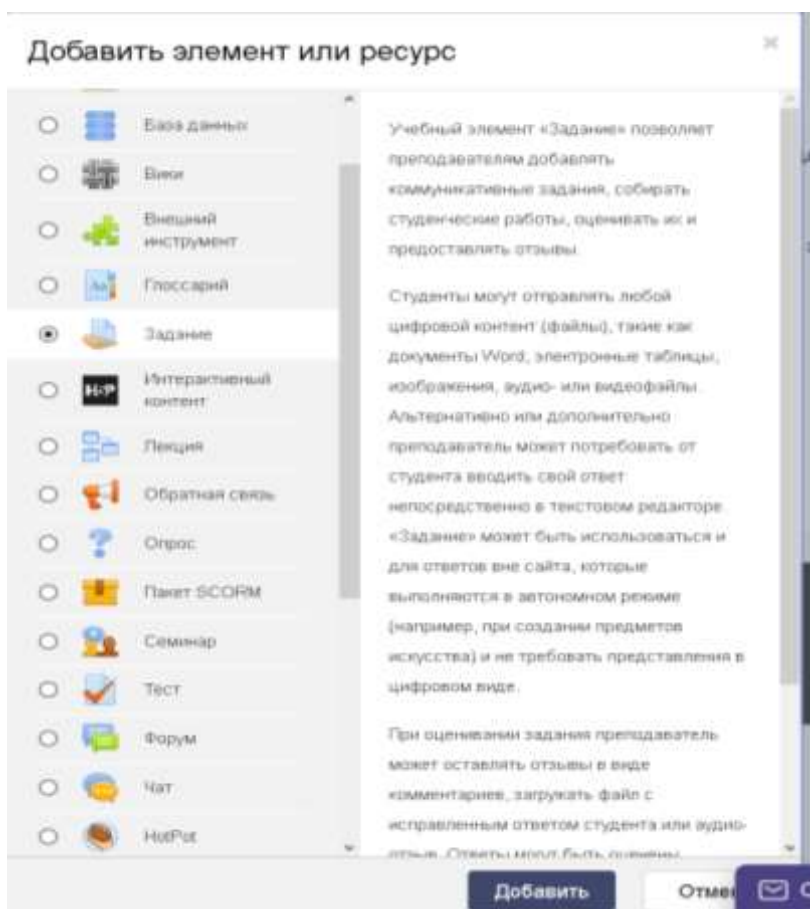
Добавить элемент или ресурс

×

База данных
Вики
Внешний инструмент
Глоссарий
Задание
H-P
Интерактивный контент
Лекция
Обратная связь
Опрос
Пакет SCORM
Семинар
Тест
Форум
Чат
HotPot

Учебный элемент «Задание» позволяет преподавателям добавлять коммуникативные задания, собирать студенческие работы, оценивать их и предоставлять отзывы.

Студенты могут отправлять любой цифровой контент (файлы), такие как документы Word, электронные таблицы, изображения, аудио- или видеофайлы. Альтернативно или дополнительно преподаватель может потребовать от студента вводить свой ответ непосредственно в текстовом редакторе. «Задание» может быть использоваться и для ответов вне сайта, которые выполняются в автономном режиме (например, при создании предметов искусства) и не требовать представления в цифровом виде.

При оценивании задания преподаватель может оставлять отзывы в виде комментариев, загружать файл с исправленным ответом студента или аудио-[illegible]

Добавить

Отме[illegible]